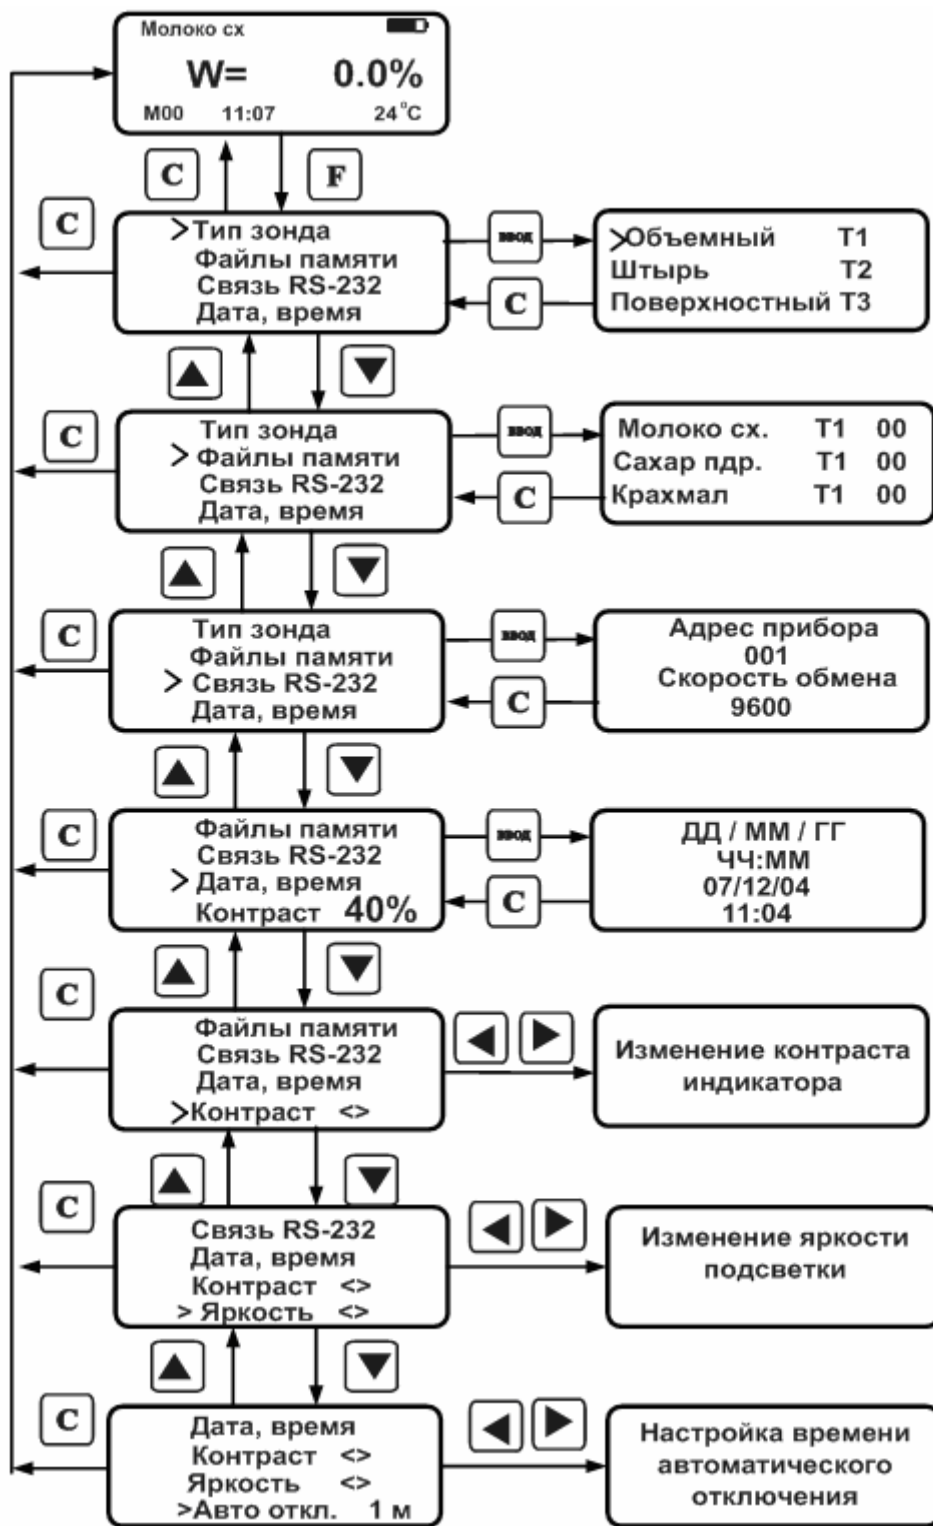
Молоко сх

W= 0.0%

М00 11:07 24°С

C

F

C

>Тип зонда
Файлы памяти
Связь RS-232
Дата, время

ввод

>Объемный T1
Штырь T2
Поверхностный T3

C

C

Тип зонда
>Файлы памяти
Связь RS-232
Дата, время

ввод

Молоко сх. T1 00
Сахар пдр. T1 00
Крахмал T1 00

C

C

Тип зонда
Файлы памяти
>Связь RS-232
Дата, время

ввод

Адрес прибора
001
Скорость обмена
9600

C

C

Файлы памяти
Связь RS-232
>Дата, время
Контраст 40%

ввод

ДД / ММ / ГГ
ЧЧ:ММ
07/12/04
11:04

C

C

Файлы памяти
Связь RS-232
Дата, время
>Контраст <>

Изменение контраста индикатора

C

Связь RS-232
Дата, время
Контраст <>
> Яркость <>

Изменение яркости подсветки

C

Дата, время
Контраст <>
Яркость <>
>Авто откл. 1 м

Настройка времени автоматического отключения